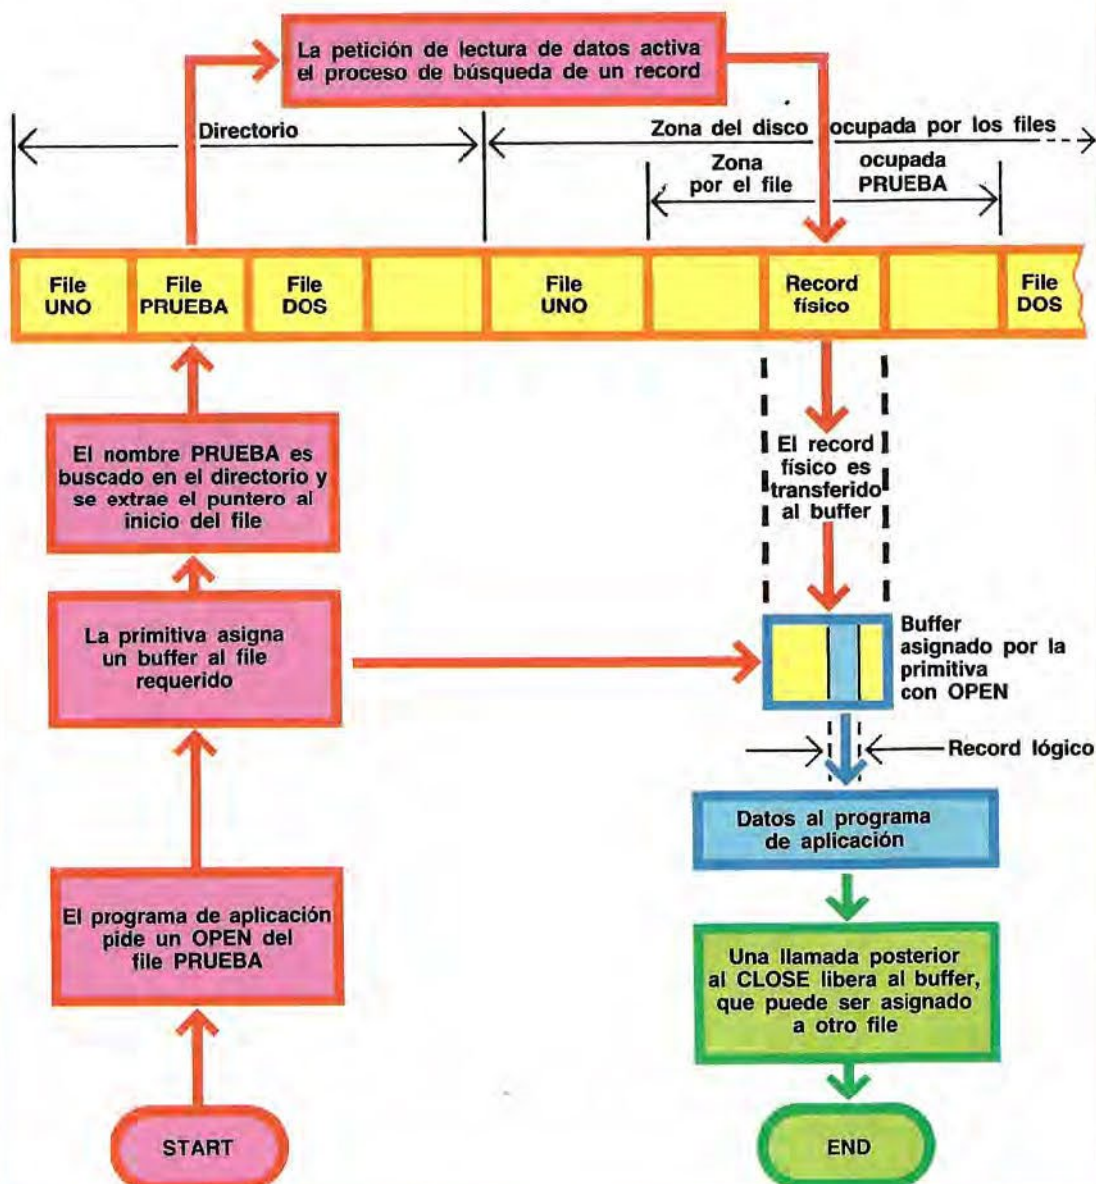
La petición de lectura de datos activa el proceso de búsqueda de un record

Directorio

Zona del disco ocupada por los files

Zona ocupada por el file PRUEBA

| File UNO | File PRUEBA | File DOS | | File UNO | | Record físico | | File DOS |
|---|---|---|---|---|---|---|---|---|

El record físico es transferido al buffer

Buffer asignado por la primitiva con OPEN

Record lógico

Datos al programa de aplicación

Una llamada posterior al CLOSE libera al buffer, que puede ser asignado a otro file

END

El nombre PRUEBA es buscado en el directorio y se extrae el puntero al inicio del file

La primitiva asigna un buffer al file requerido

El programa de aplicación pide un OPEN del file PRUEBA

START